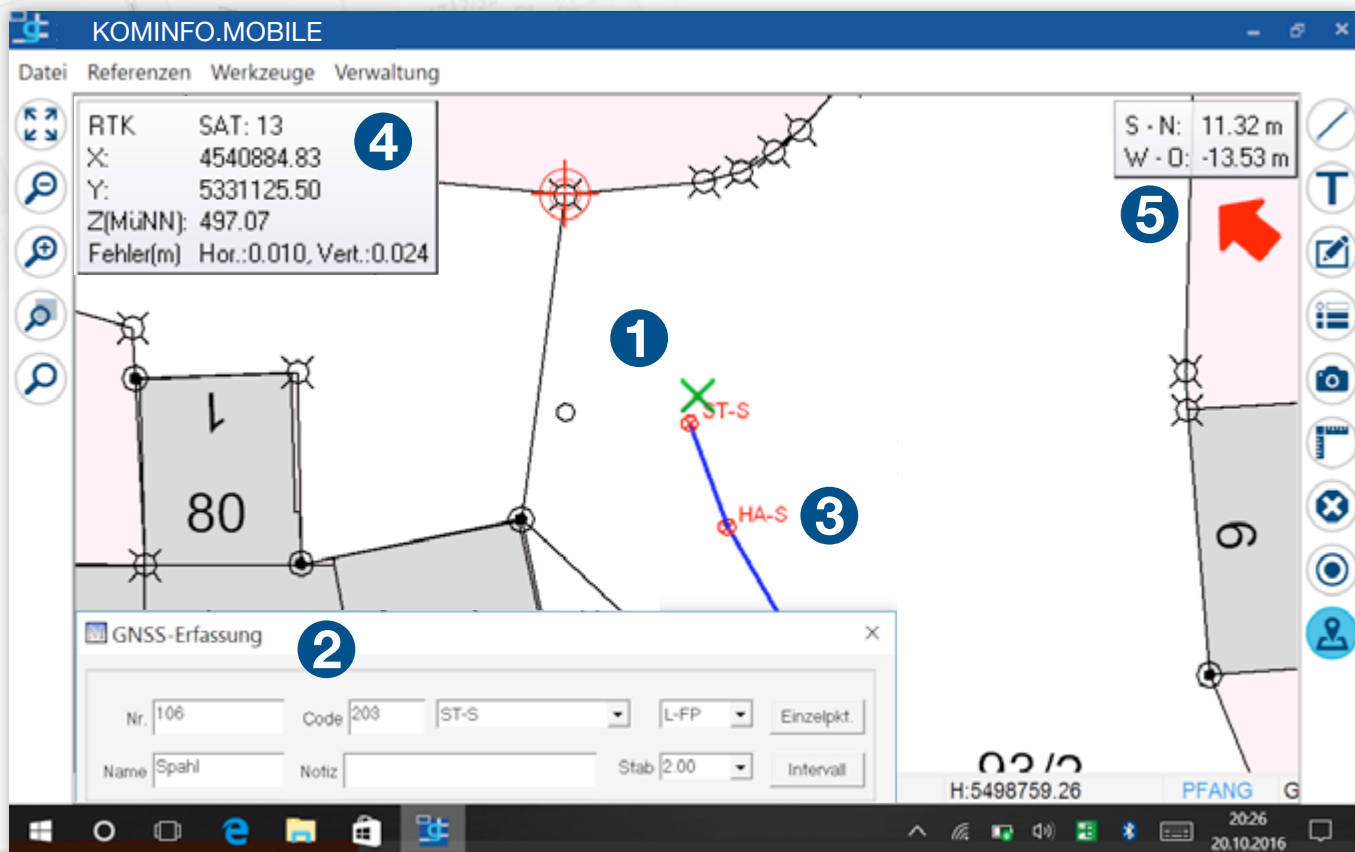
KOMINFO.MOBILE

Datei Referenzen Werkzeuge Verwaltung

| RTK | SAT: 13 |
|---|---|
| X: | 4540884.83 |
| Y: | 5331125.50 |
| Z(MüNN): | 497.07 |
| Fehler(m) | Hor.:0.010, Vert.:0.024 |

4

| S - N: | 11.32 m |
|---|---|
| W - O: | -13.53 m |

5

1

ST-S

HA-S

3

1

80

6

GNSS-Erfassung

2

Nr. 106
Code 203
ST-S
L-FP
Einzelpkt.

Name Spahl
Notiz
Stab 2.00
Intervall

93/2

H:5498759.26
PFANG
G

20:26
20.10.2016